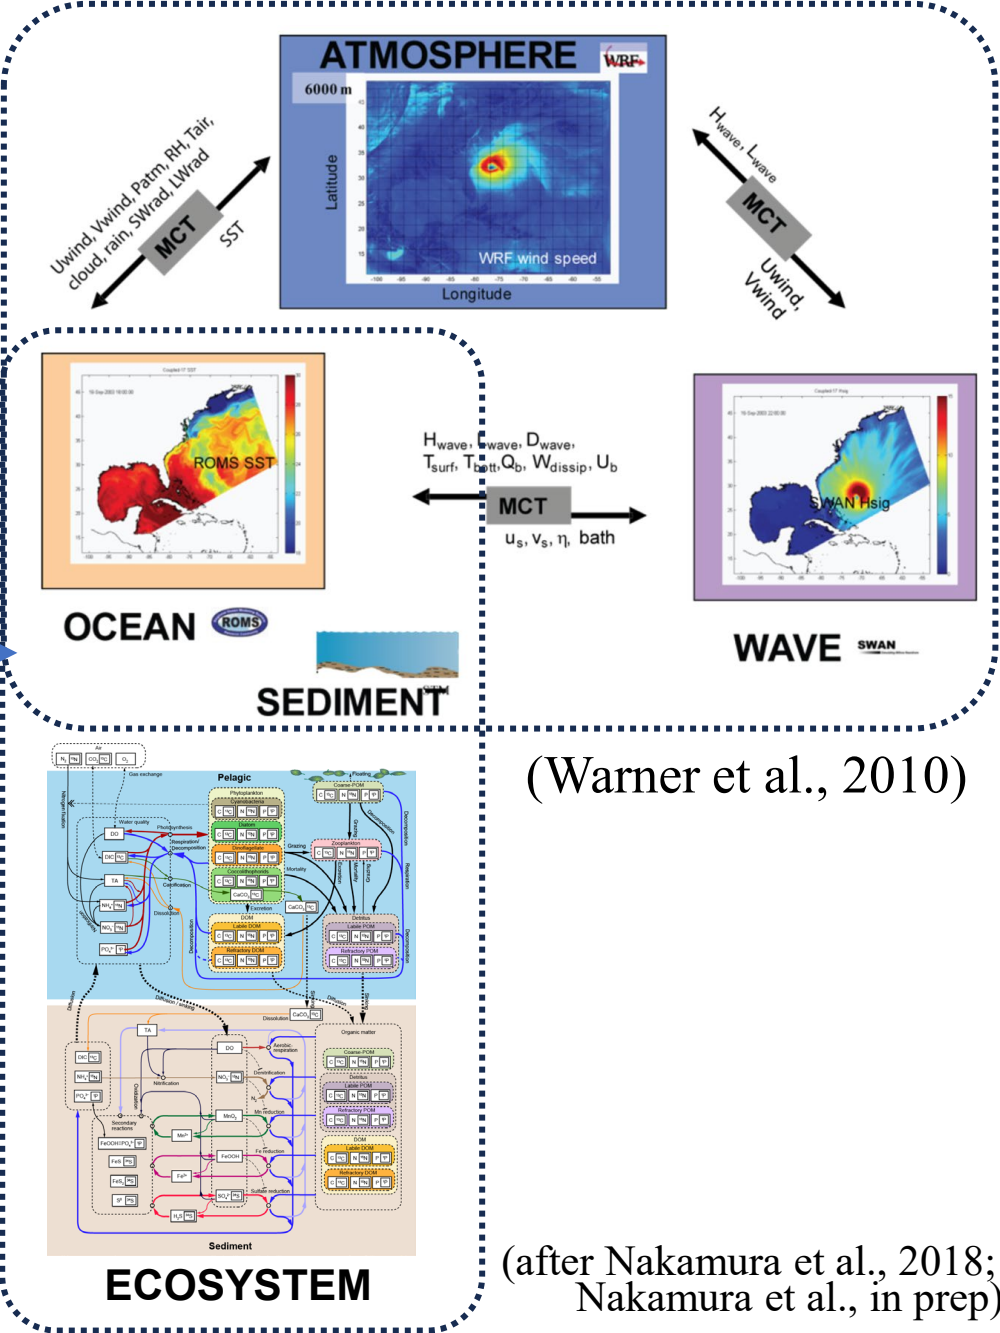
ATMOSPHERE WRF

6000 m

Latitude

WRF wind speed

Longitude

Uwind, Vwind, Patm, RH, Tair, cloud, rain, SWrad, LWrad

MCT

SST

$H_{wave}$, $L_{wave}$

MCT

Uwind, Vwind

ROMS SST

OCEAN ROMS

SEDIMENT

$H_{wave}$, $L_{wave}$, $D_{wave}$, $T_{surf}$, $T_{bott}$, $Q_b$, $W_{dissip}$, $U_b$

MCT

$u_s$, $v_s$, $\eta$, bath

SWAN Hsig

WAVE SWAN

(Warner et al., 2010)

Pelagic

Sediment

ECOSYSTEM

(after Nakamura et al., 2018; Nakamura et al., in prep)